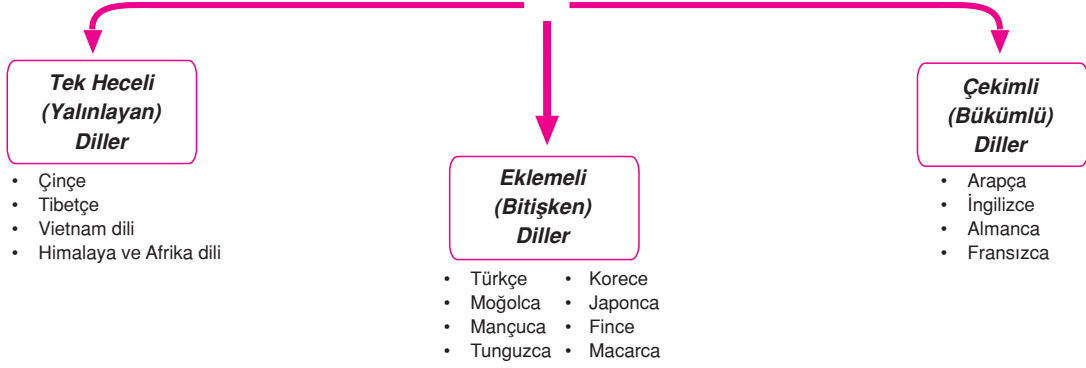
Tek Heceli (Yalınlayan) Diller

- Çinçe
- Tibetçe
- Vietnam dili
- Himalaya ve Afrika dili

Eklemeli (Bitişken) Diller

- Türkçe
- Moğolca
- Mançuca
- Tunguzca
- Korece
- Japonca
- Fince
- Macarca

Çekimli (Bükümlü) Diller

- Arapça
- İngilizce
- Almanca
- Fransızca